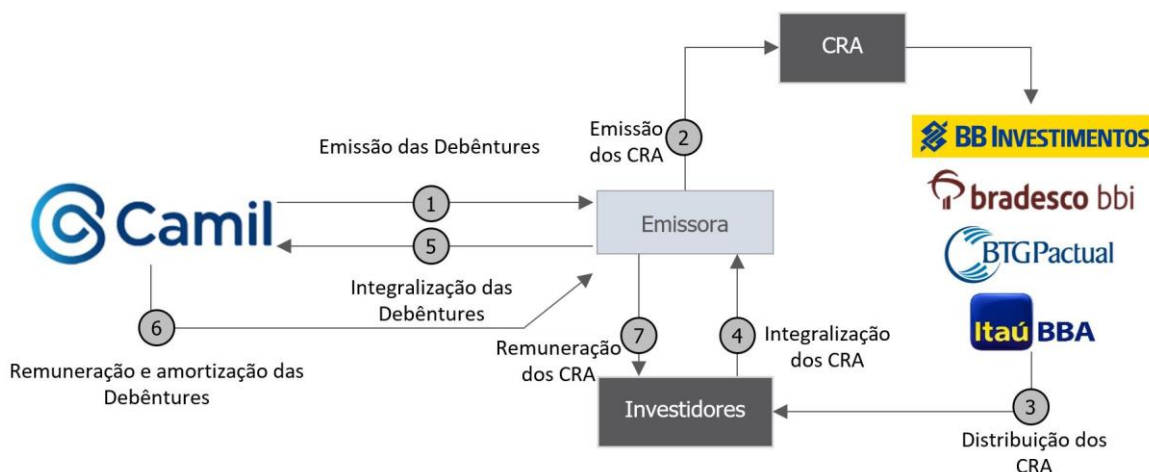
CRA

Emissão dos CRA

2

BB INVESTIMENTOS

Emissão das Debêntures

bradesco bbi

Camil

1

Emissora

BTG Pactual

5

Integralização das Debêntures

Itaú BBA

6

7

4

Integralização dos CRA

Remuneração dos CRA

Remuneração e amortização das Debêntures

Investidores

3

Distribuição dos CRA